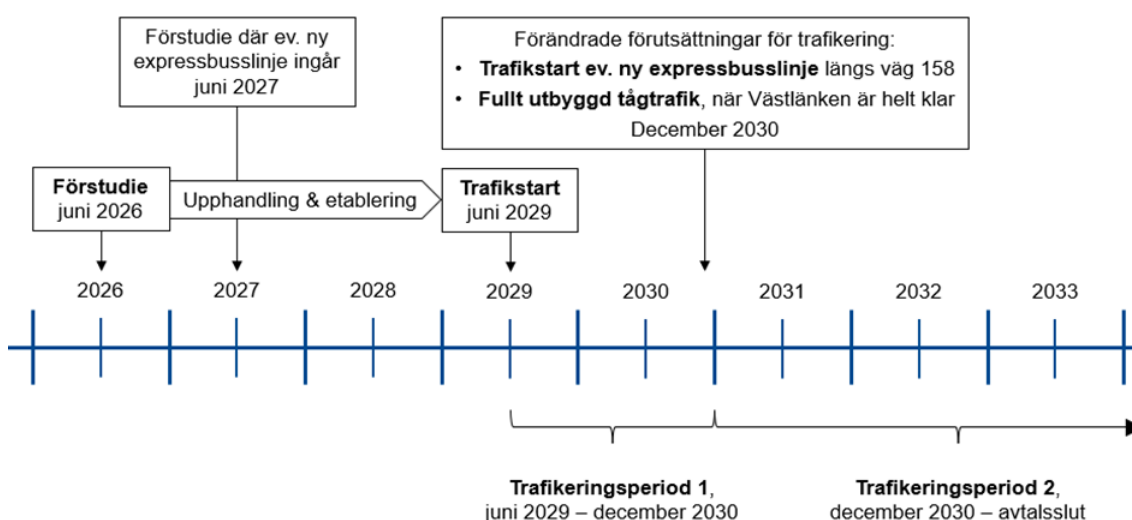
Förstudie där ev. ny expressbusslinje ingår juni 2027

Förändrade förutsättningar för trafikering:
• **Trafikstart ev. ny expressbusslinje** längs väg 158
• **Fullt utbyggd tågtrafik**, när Västlänken är helt klar
December 2030

**Förstudie** juni 2026

Upphandling & etablering

**Trafikstart** juni 2029

2026 2027 2028 2029 2030 2031 2032 2033

**Trafikeringsperiod 1**, juni 2029 – december 2030

**Trafikeringsperiod 2**, december 2030 – avtalsslut